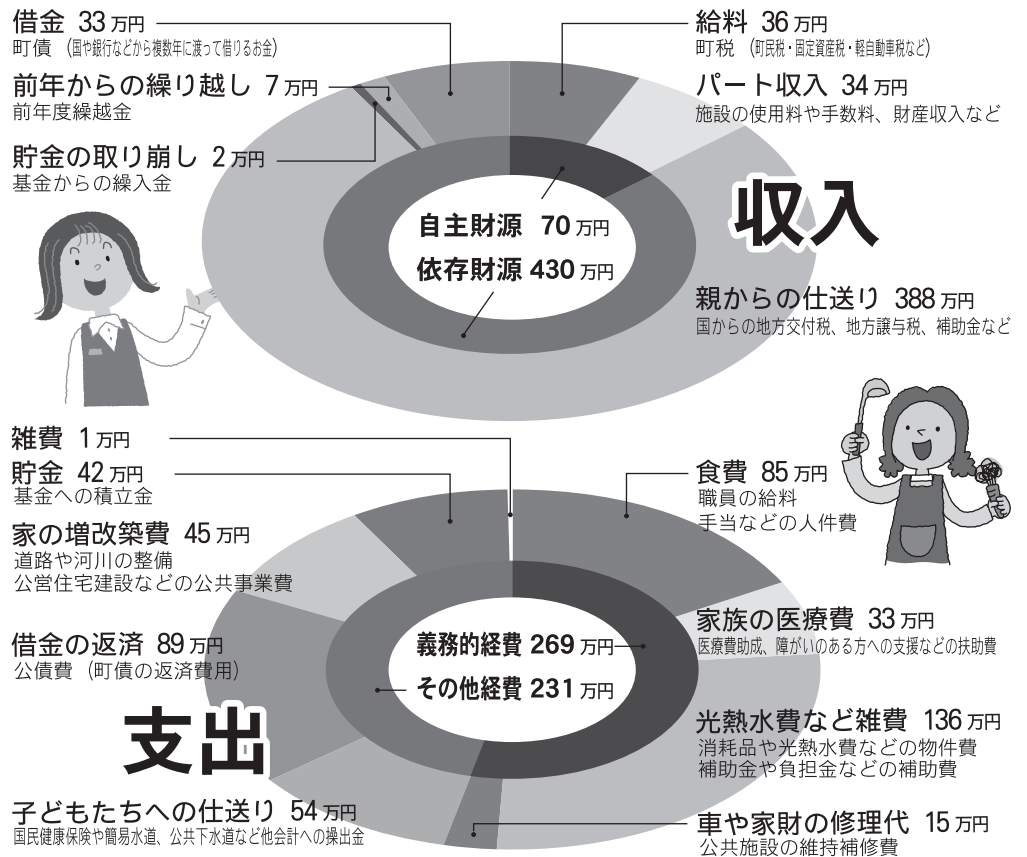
借金 33万円
町債 (国や銀行などから複数年に渡って借りるお金)

前年からの繰り越し 7万円
前年度繰越金

貯金の取り崩し 2万円
基金からの繰入金

給料 36万円
町税 (町民税・固定資産税・軽自動車税など)

パート収入 34万円
施設の使用料や手数料、財産収入など

収入

自主財源 70万円
依存財源 430万円

親からの仕送り 388万円
国からの地方交付税、地方譲与税、補助金など

雑費 1万円

貯金 42万円
基金への積立金

家の増改築費 45万円
道路や河川の整備
公営住宅建設などの公共事業費

借金の返済 89万円
公債費 (町債の返済費用)

支出

食費 85万円
職員の給料
手当などの人件費

家族の医療費 33万円
医療費助成、障がいのある方への支援などの扶助費

義務的経費 269万円
その他経費 231万円

光熱水費など雑費 136万円
消耗品や光熱水費などの物件費
補助金や負担金などの補助費

子どもたちへの仕送り 54万円
国民健康保険や簡易水道、公共下水道など他会計への操出金

車や家財の修理代 15万円
公共施設の維持補修費